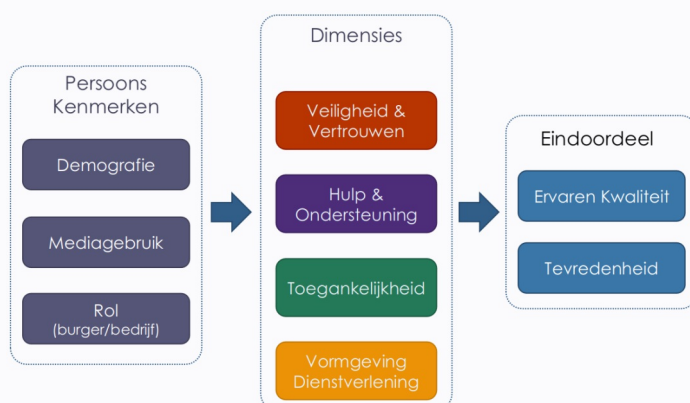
Persoons Kenmerken

Demografie

Mediagebruik

Rol
(burger/bedrijf)

Dimensies

Veiligheid & Vertrouwen

Hulp & Ondersteuning

Toegankelijkheid

Vormgeving Dienstverlening

Eindoordeel

Ervaren Kwaliteit

Tevredenheid